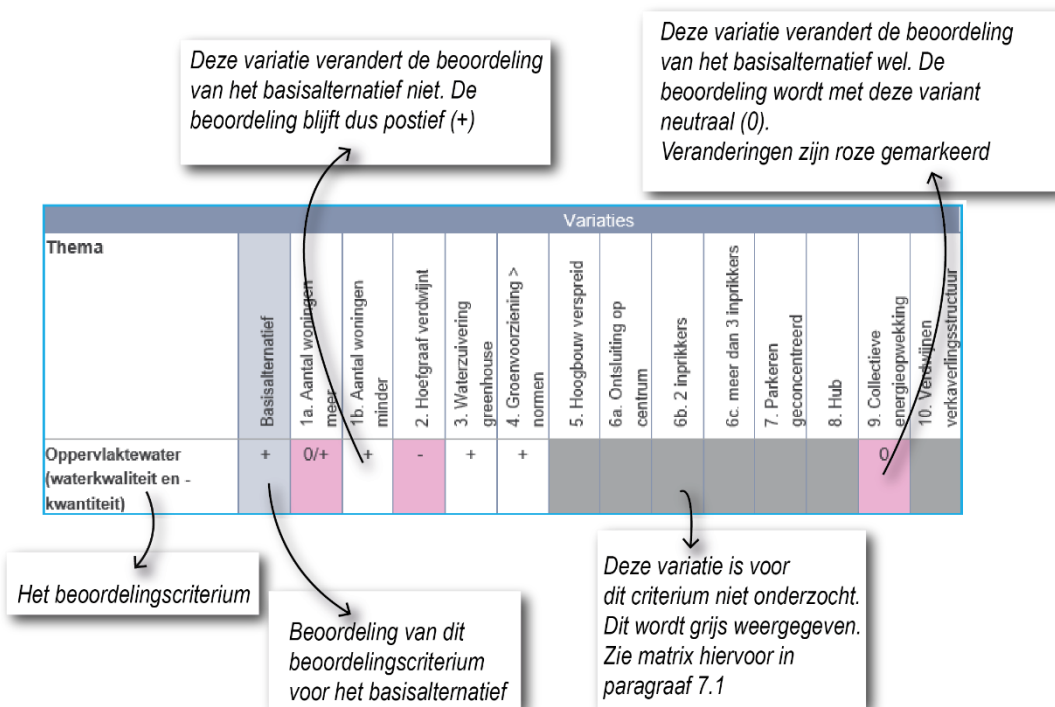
Deze variatie verandert de beoordeling van het basisalternatief niet. De beoordeling blijft dus postief (+)

Deze variatie verandert de beoordeling van het basisalternatief wel. De beoordeling wordt met deze variant neutraal (0).
Veranderingen zijn roze gemarkeerd

| Thema | Basisalternatief | 1a. Aantal woningen meer | 1b. Aantal woningen minder | 2. Hoefgraaf verdwijnt | 3. Waterzuivering greenhouse | 4. Groenvoorziening > normen | 5. Hoogbouw verspreid | 6a. Ontsluiting op centrum | 6b. 2 inprikkers | 6c. meer dan 3 inprikkers | 7. Parkeren geconcentreerd | 8. Hub | 9. Collectieve energieopwekking | 10. Verdwijnen verkavelingsstructuur |
|---|---|---|---|---|---|---|---|---|---|---|---|---|---|---|
| Oppervlaktewater (waterkwaliteit en -kwantiteit) | + | 0/+ | + | - | + | + | | | | | | | 0 | |

Variaties

Het beoordelingscriterium

Beoordeling van dit beoordelingscriterium voor het basisalternatief

Deze variatie is voor dit criterium niet onderzocht. Dit wordt grijs weergegeven. Zie matrix hiervoor in paragraaf 7.1